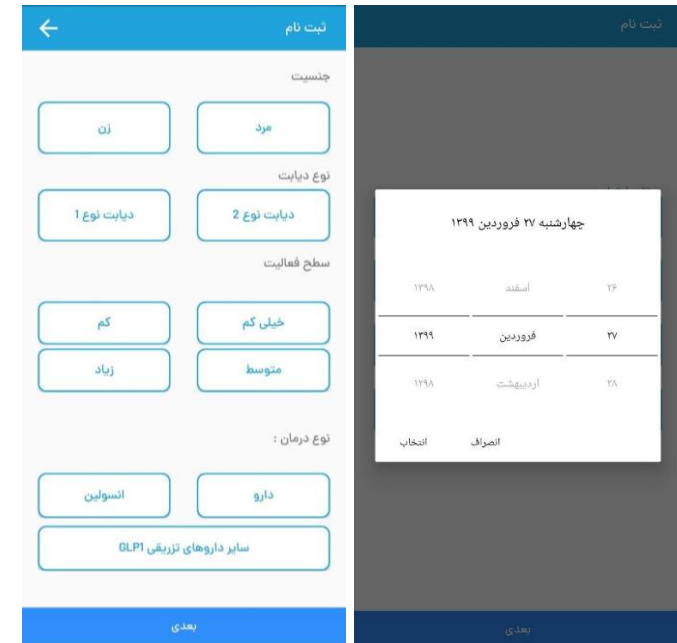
ثبت نام

جنسیت

مرد

زن

نوع دیابت

دیابت نوع 2

دیابت نوع 1

سطح فعالیت

خیلی کم

کم

متوسط

زیاد

نوع درمان :

دارو

انسولین

سایر داروهای تزریقی GLP1

بعدی

ثبت نام

چهارشنبه ۲۷ فروردین ۱۳۹۹

| ۲۶ | اسفند | ۱۳۹۸ |
|---|---|---|
| ۲۷ | فروردین | ۱۳۹۹ |
| ۲۸ | اردیبهشت | ۱۳۹۸ |

انصراف

انتخاب

بعدی